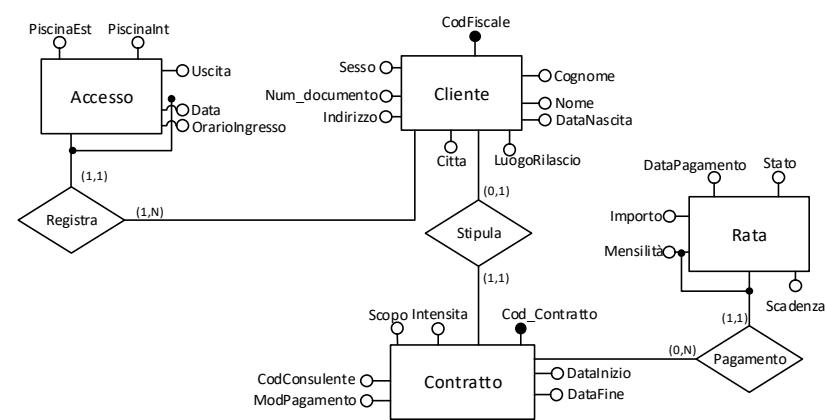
PiscinaEst
PiscinaInt
Uscita
Accesso
Data
OrarioIngresso
(1,1)
Registra
(1,N)
CodFiscale
Sesso
Num_documento
Indirizzo
Cliente
Cognome
Nome
DataNascita
Citta
LuogoRilascio
(0,1)
Stipula
(1,1)
DataPagamento
Stato
Importo
Rata
Mensilità
Scadenza
(1,1)
Scopo
Intensita
Cod_Contratto
CodConsulente
ModPagamento
Contratto
DataInizio
DataFine
(0,N)
Pagamento